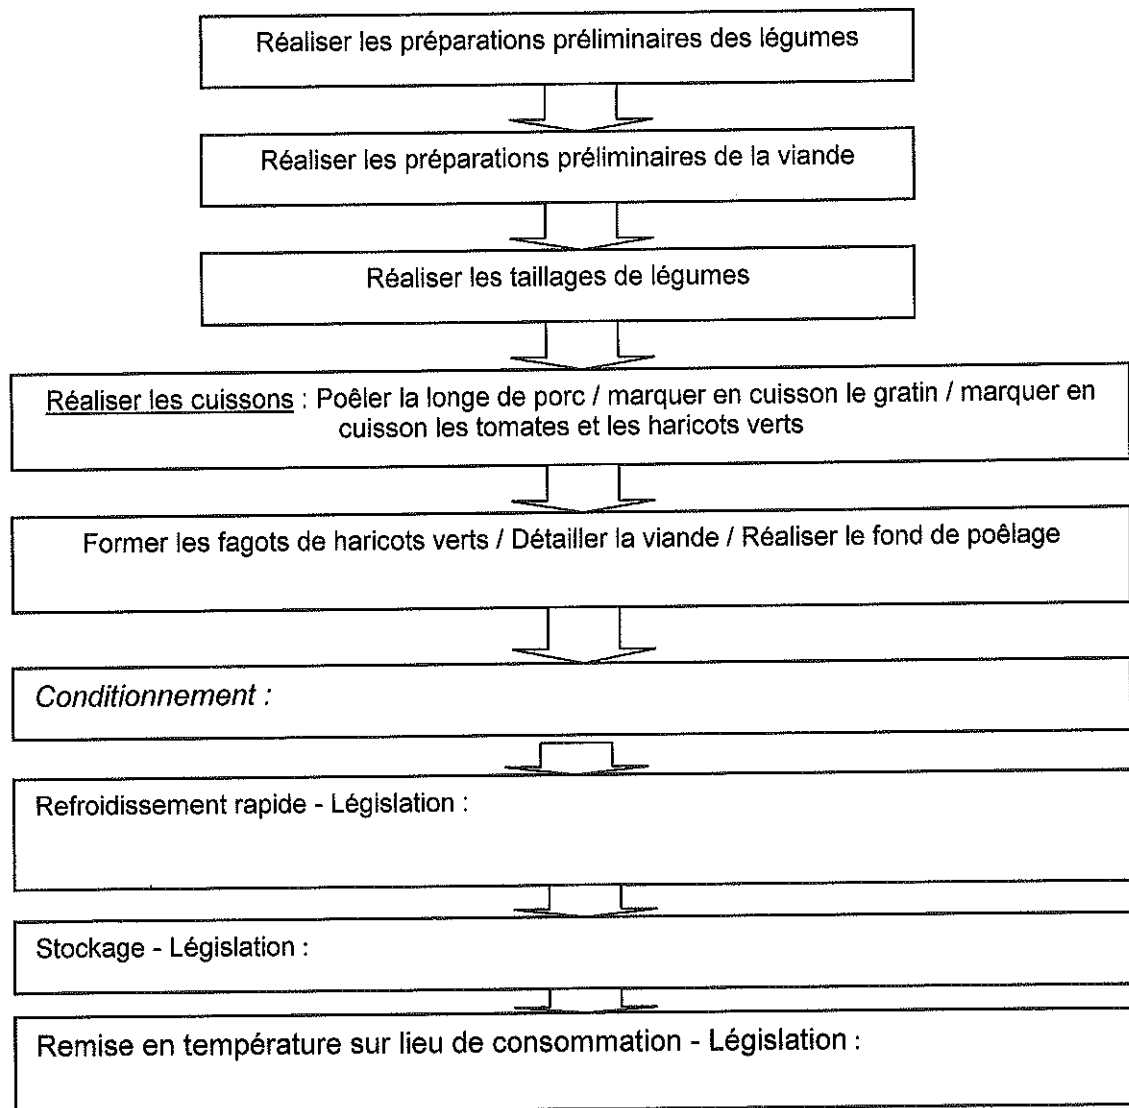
Réaliser les préparations préliminaires des légumes

Réaliser les préparations préliminaires de la viande

Réaliser les taillages de légumes

Réaliser les cuissons : Poêler la longe de porc / marquer en cuisson le gratin / marquer en cuisson les tomates et les haricots verts

Former les fagots de haricots verts / Détailler la viande / Réaliser le fond de poêlage

Conditionnement :

Refroidissement rapide - Législation :

Stockage - Législation :

Remise en température sur lieu de consommation - Législation :